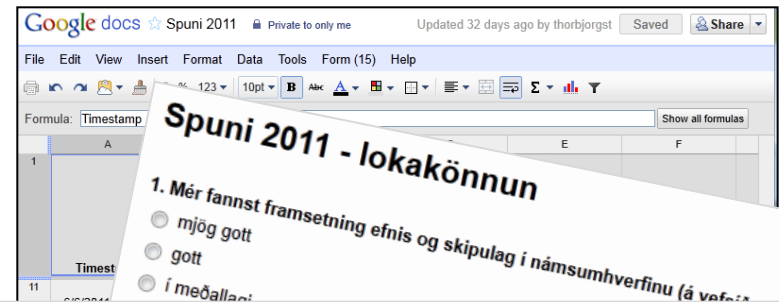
Google docs ☆ Spuni 2011 Private to only me Updated 32 days ago by thorbjorgst Saved Share

File Edit View Insert Format Data Tools Form (15) Help

123 10pt B Abc A Σ

Formula: Timestamp Show all formulas

A E F

1

Timest

11

6/6/2011

Spuni 2011 - lokakönnun

1. Mér fannst framsetning efnis og skipulag í námsumhverfinu (á vef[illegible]

mjög gott

gott

í meðallagi